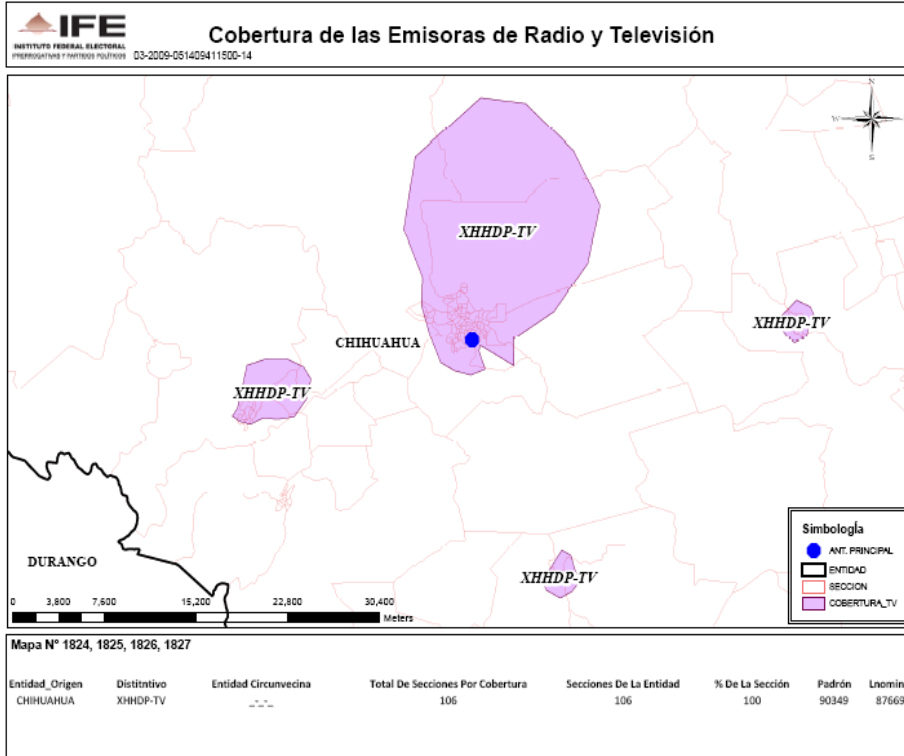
IFE
INSTITUTO FEDERAL ELECTORAL
PRERROGATIVAS Y PARTIDOS POLÍTICOS 03-2009-051409411500-14

Cobertura de las Emisoras de Radio y Televisión

N
W
S

XHHDP-TV
XHHDP-TV
CHIHUAHUA
XHHDP-TV
DURANGO
XHHDP-TV

Simbología
ANT. PRINCIPAL
ENTIDAD
SECCION
COBERTURA_TV

0 3,800 7,600 15,200 22,800 30,400 Meters

Mapa N° 1824, 1825, 1826, 1827

| Entidad_Origen | Distitntivo | Entidad Circunvecina | Total De Secciones Por Cobertura | Secciones De La Entidad | % De La Sección | Padrón | Lnomin |
|---|---|---|---|---|---|---|---|
| CHIHUAHUA | XHHDP-TV | _-_ | 106 | 106 | 100 | 90349 | 87669 |